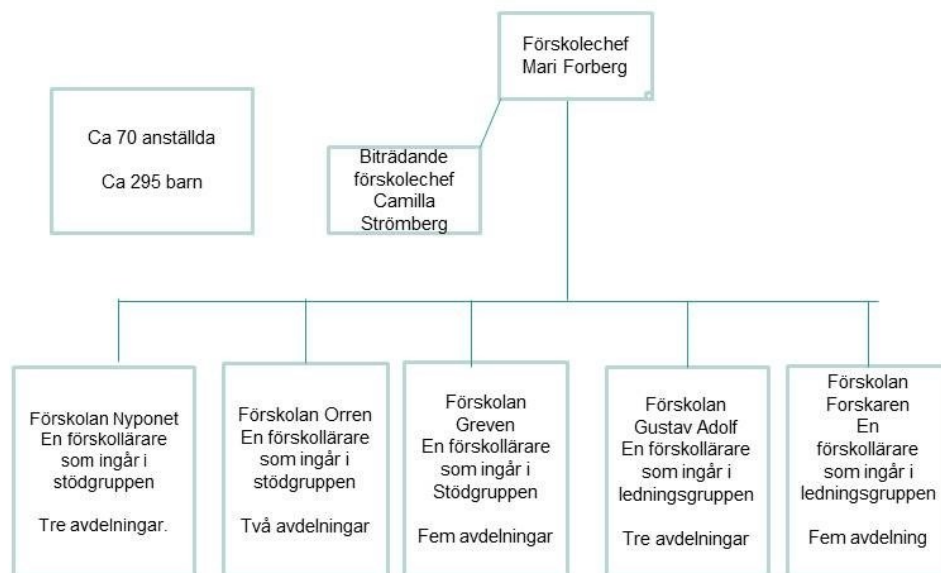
Förskolechef
Mari Forberg

Ca 70 anställda

Ca 295 barn

Biträdande förskolechef Camilla Strömberg

Förskolan Nyponet
En förskollärare som ingår i stödgruppen

Tre avdelningar.

Förskolan Orren
En förskollärare som ingår i stödgruppen

Två avdelningar

Förskolan Greven
En förskollärare som ingår i Stödgruppen

Fem avdelningar

Förskolan Gustav Adolf
En förskollärare som ingår i ledningsgruppen

Tre avdelningar

Förskolan Forskaren
En förskollärare som ingår i ledningsgruppen

Fem avdelning